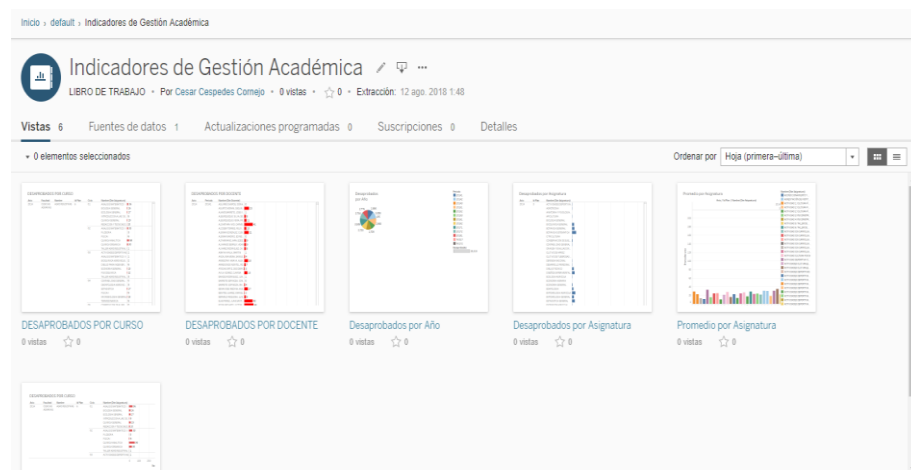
Inicio › default › Indicadores de Gestión Académica

Indicadores de Gestión Académica

LIBRO DE TRABAJO • Por Cesar Cespedes Cornejo • 0 vistas • ☆ 0 • Extracción: 12 ago. 2018 1:48

Vistas 6 Fuentes de datos 1 Actualizaciones programadas 0 Suscripciones 0 Detalles

▾ 0 elementos seleccionados

Ordenar por Hoja (primera–última)

DESAPROBADOS POR CURSO
0 vistas ☆ 0

DESAPROBADOS POR DOCENTE
0 vistas ☆ 0

Desaprobados por Año
0 vistas ☆ 0

Desaprobados por Asignatura
0 vistas ☆ 0

Promedio por Asignatura
0 vistas ☆ 0